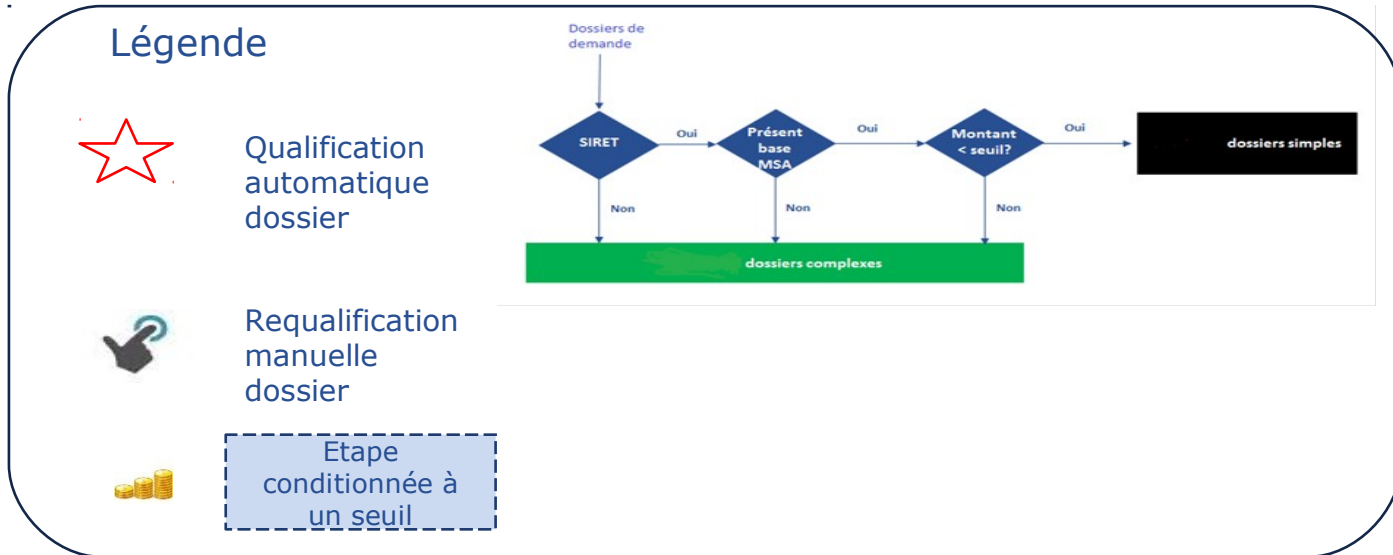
Légende

Qualification automatique dossier

Requalification manuelle dossier

Etape conditionnée à un seuil

Dossiers de demande

SIRET

Oui

Présent base MSA

Oui

Montant < seuil?

Oui

dossiers simples

Non

Non

Non

dossiers complexes